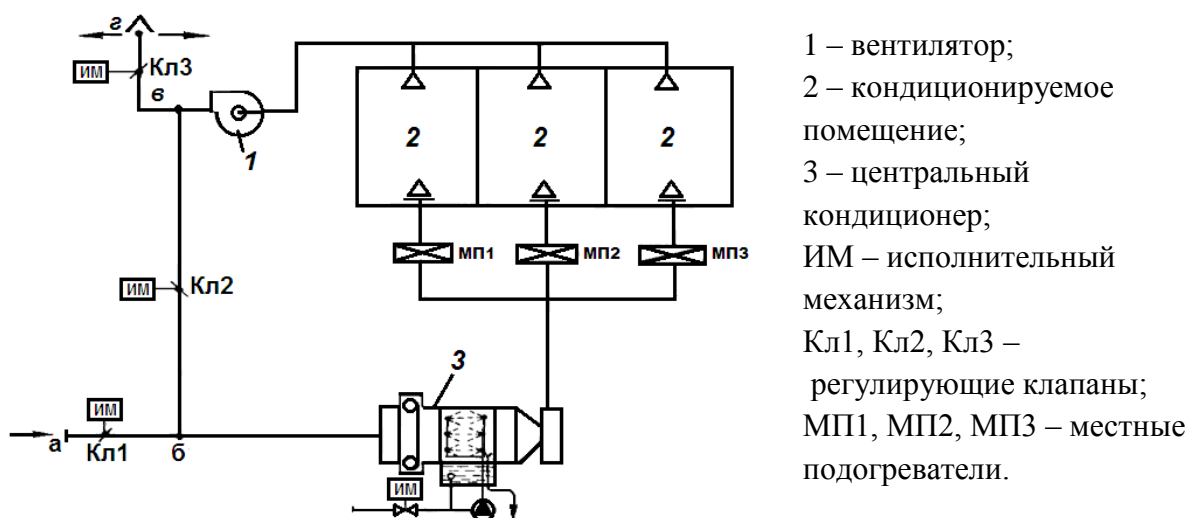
г
ИМ
Кл3
в
1
2
2
2
МП1
МП2
МП3
ИМ
Кл2
3
ИМ
а
Кл1
б
ИМ

1 – вентилятор;
2 – кондиционируемое помещение;
3 – центральный кондиционер;
ИМ – исполнительный механизм;
Кл1, Кл2, Кл3 – регулирующие клапаны;
МП1, МП2, МП3 – местные подогреватели.